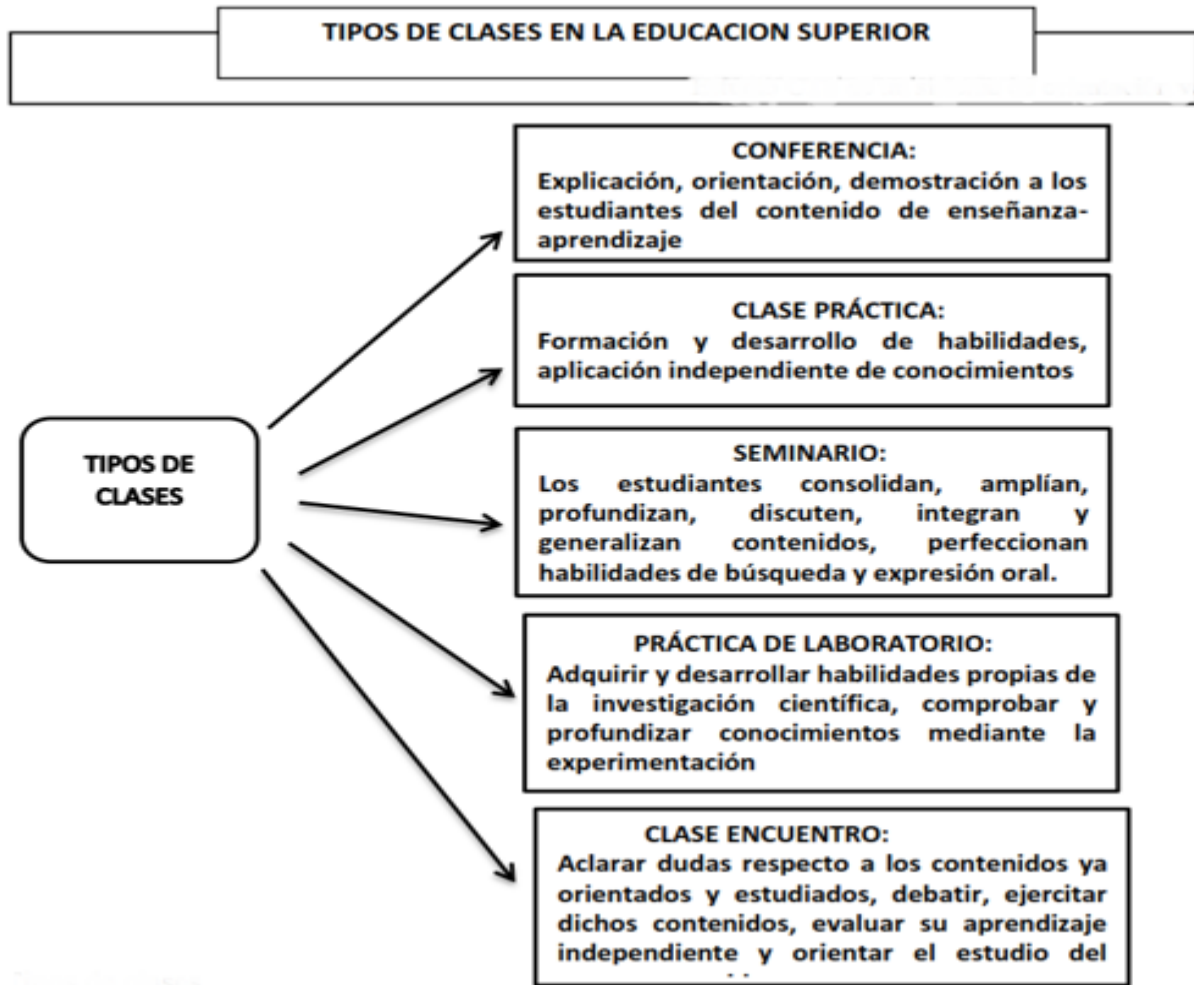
TIPOS DE CLASES EN LA EDUCACION SUPERIOR

TIPOS DE CLASES

CONFERENCIA:
Explicación, orientación, demostración a los estudiantes del contenido de enseñanza-aprendizaje

CLASE PRÁCTICA:
Formación y desarrollo de habilidades, aplicación independiente de conocimientos

SEMINARIO:
Los estudiantes consolidan, amplían, profundizan, discuten, integran y generalizan contenidos, perfeccionan habilidades de búsqueda y expresión oral.

PRÁCTICA DE LABORATORIO:
Adquirir y desarrollar habilidades propias de la investigación científica, comprobar y profundizar conocimientos mediante la experimentación

CLASE ENCUENTRO:
Aclarar dudas respecto a los contenidos ya orientados y estudiados, debatir, ejercitar dichos contenidos, evaluar su aprendizaje independiente y orientar el estudio del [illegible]